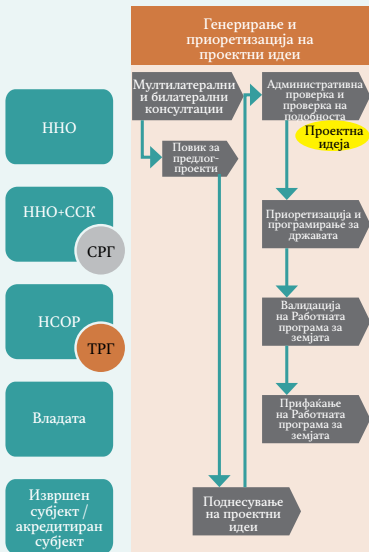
Генерирање и приоретизација на проектни идеи

ННО

ННО+ССК

СРГ

НСОР

ТРГ

Владата

Извршен субјект / акредитиран субјект

Мултилатерални и билатерални консултации

Повик за предлогпроекти

Поднесување на проектни идеи

Административна проверка и проверка на подобноста

Проектна идеја

Приоретизација и програмирање за државата

Валидација на Работната програма за земјата

Прифаќање на Работната програма за земјата